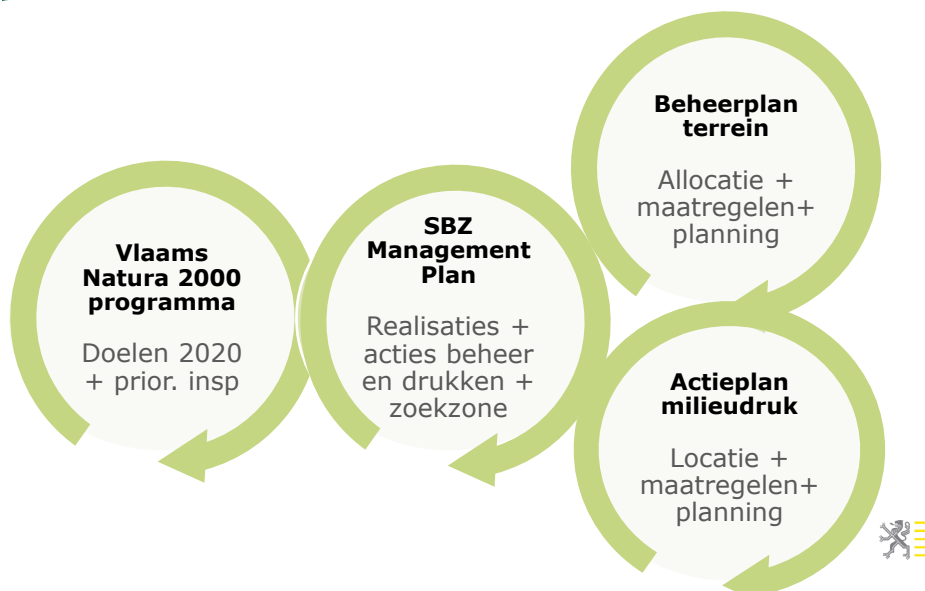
Vlaams Natura 2000 programma

Doelen 2020 + prior. insp

SBZ Management Plan

Realisaties + acties beheer en drukken + zoekzone

Beheerplan terrein

Allocatie + maatregelen+ planning

Actieplan milieudruk

Locatie + maatregelen+ planning